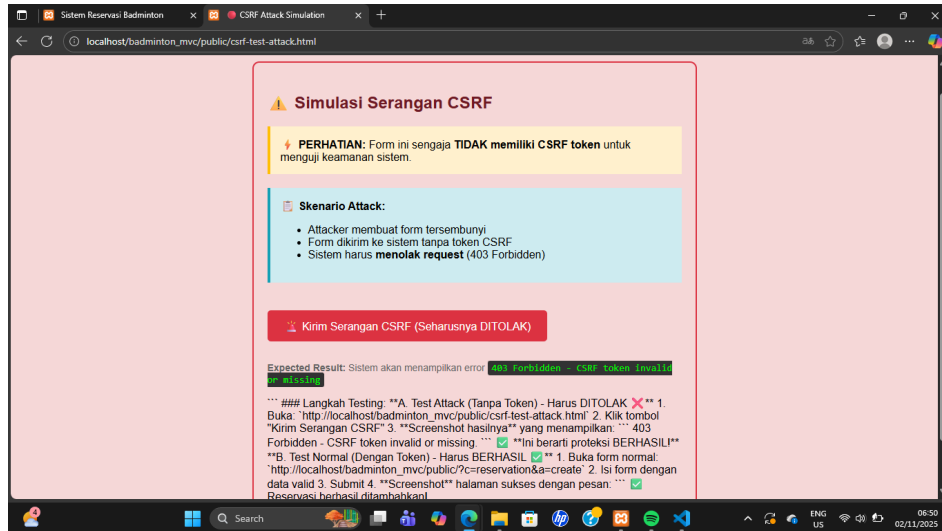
Sistem Reservasi Badminton
CSRF Attack Simulation
localhost/badminton_mvc/public/csrf-test-attack.html

⚠️ Simulasi Serangan CSRF

⚡ PERHATIAN: Form ini sengaja TIDAK memiliki CSRF token untuk menguji keamanan sistem.

📋 Skenario Attack:

- Attacker membuat form tersembunyi
- Form dikirim ke sistem tanpa token CSRF
- Sistem harus menolak request (403 Forbidden)

🚨 Kirim Serangan CSRF (Seharusnya DITOLAK)

Expected Result: Sistem akan menampilkan error 403 Forbidden - CSRF token invalid or missing

``` ### Langkah Testing: **A. Test Attack (Tanpa Token) - Harus DITOLAK ❌** 1. Buka: `http://localhost/badminton_mvc/public/csrf-test-attack.html` 2. Klik tombol "Kirim Serangan CSRF" 3. **Screenshot hasilnya** yang menampilkan: ``` 403 Forbidden - CSRF token invalid or missing. ``` ✅ **Ini berarti proteksi BERHASIL!** **B. Test Normal (Dengan Token) - Harus BERHASIL ✅** 1. Buka form normal: `http://localhost/badminton_mvc/public/?c=reservation&a=create` 2. Isi form dengan data valid 3. Submit 4. **Screenshot** halaman sukses dengan pesan: ``` ✅ Reservasi berhasil ditambahkan!

Search
ENG US
06:50 02/11/2025